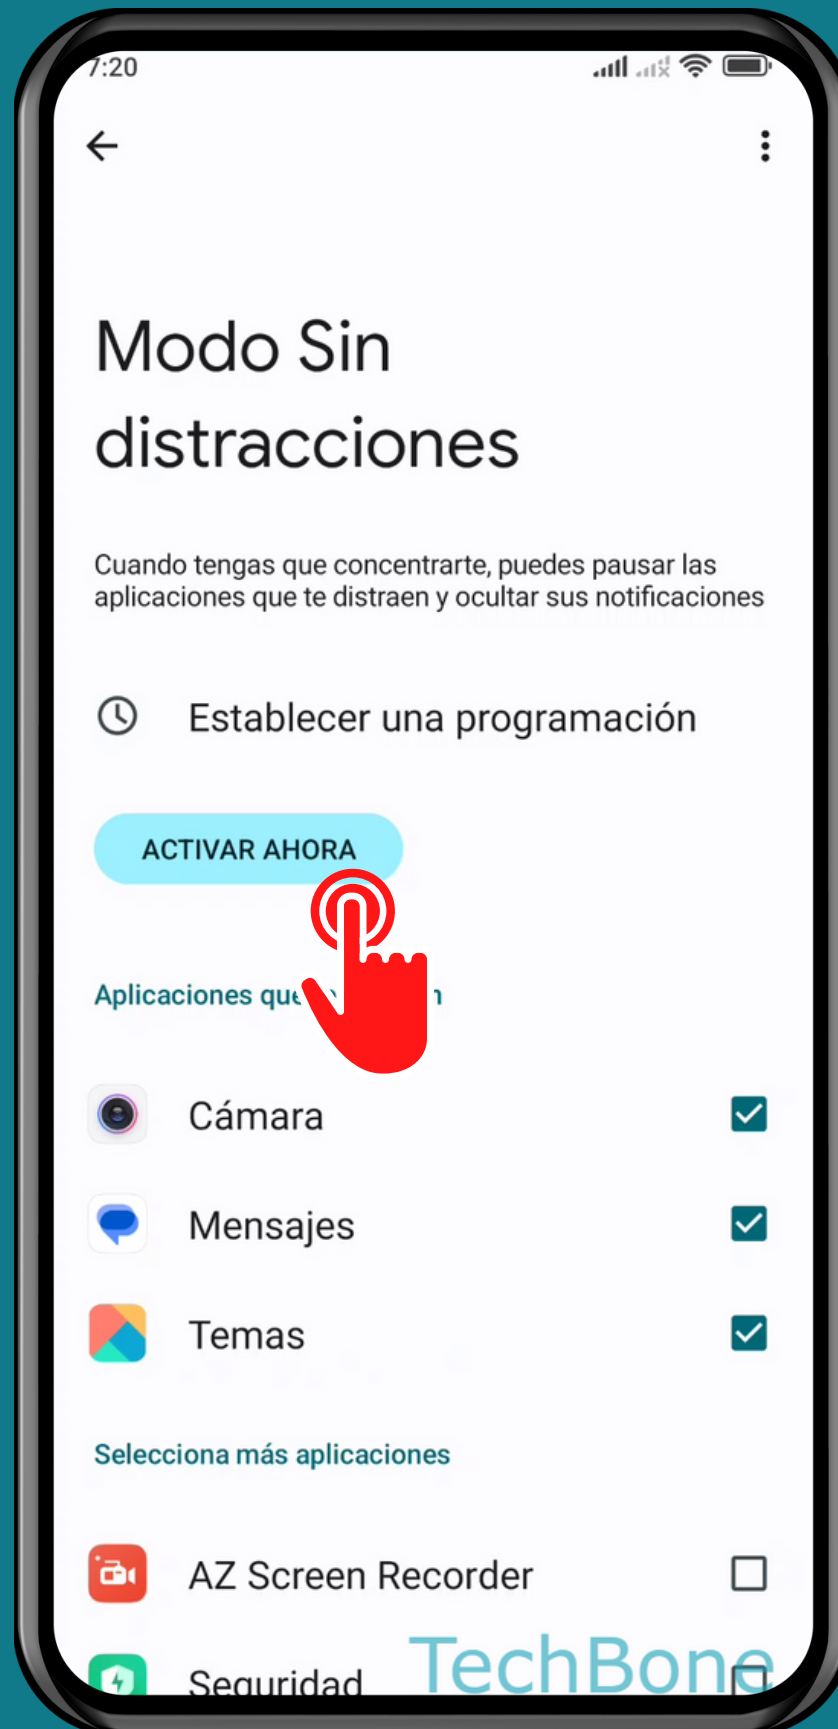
7:20

Modo Sin distracciones

Cuando tengas que concentrarte, puedes pausar las aplicaciones que te distraen y ocultar sus notificaciones

Establecer una programación

ACTIVAR AHORA

Aplicaciones que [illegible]n

Cámara

Mensajes

Temas

Selecciona más aplicaciones

AZ Screen Recorder

Seguridad

TechBone